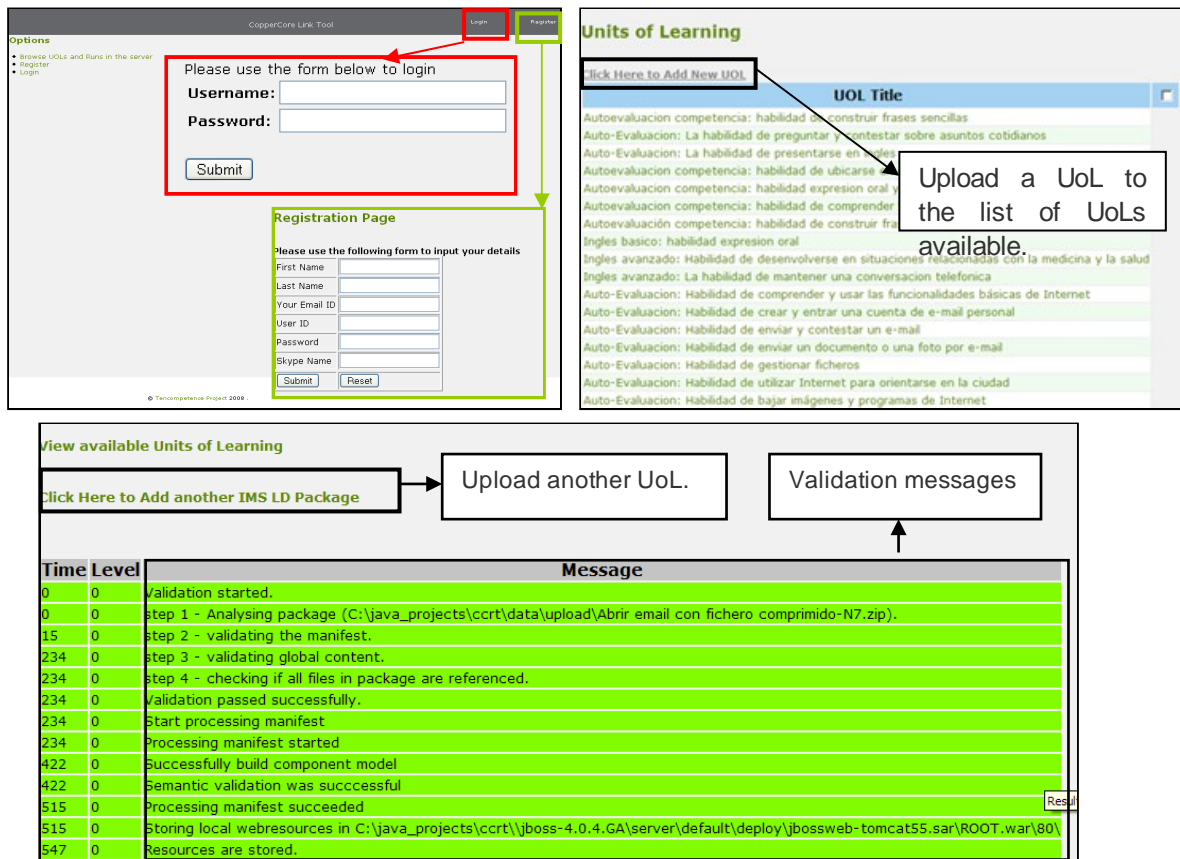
CopperCore Link Tool

Login

Register

Options

- Browse UOLs and Runs in the server
- Register
- Login

Please use the form below to login

Username:

Password:

Submit

Registration Page

Please use the following form to input your details

| First Name | |
|---|---|
| Last Name | |
| Your Email ID | |
| User ID | |
| Password | |
| Skype Name | |
| Submit | Reset |

© Tencompetence Project 2008

Units of Learning

Click Here to Add New UOL

| UOL Title |
|---|
| Autoevaluacion competencia: habilidad de construir frases sencillas |
| Auto-Evaluacion: La habilidad de preguntar y contestar sobre asuntos cotidianos |
| Auto-Evaluacion: La habilidad de presentarse en ingles |
| Autoevaluacion competencia: habilidad de ubicarse e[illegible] |
| Autoevaluacion competencia: habilidad expresion oral y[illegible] |
| Autoevaluacion competencia: habilidad de comprender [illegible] |
| Autoevaluación competencia: habilidad de construir fra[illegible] |
| Ingles basico: habilidad expresion oral |
| Ingles avanzado: Habilidad de desenvolverse en situaciones relacionadas con la medicina y la salud |
| Ingles avanzado: La habilidad de mantener una conversacion telefonica |
| Auto-Evaluacion: Habilidad de comprender y usar las funcionalidades básicas de Internet |
| Auto-Evaluacion: Habilidad de crear y entrar una cuenta de e-mail personal |
| Auto-Evaluacion: Habilidad de enviar y contestar un e-mail |
| Auto-Evaluacion: Habilidad de enviar un documento o una foto por e-mail |
| Auto-Evaluacion: Habilidad de gestionar ficheros |
| Auto-Evaluacion: Habilidad de utilizar Internet para orientarse en la ciudad |
| Auto-Evaluacion: Habilidad de bajar imágenes y programas de Internet |

Upload a UoL to the list of UoLs available.

View available Units of Learning

Click Here to Add another IMS LD Package

Upload another UoL.

Validation messages

| Time | Level | Message |
|---|---|---|
| 0 | 0 | Validation started. |
| 0 | 0 | step 1 - Analysing package (C:\java_projects\ccrt\data\upload\Abrir email con fichero comprimido-N7.zip). |
| 15 | 0 | step 2 - validating the manifest. |
| 234 | 0 | step 3 - validating global content. |
| 234 | 0 | step 4 - checking if all files in package are referenced. |
| 234 | 0 | Validation passed successfully. |
| 234 | 0 | Start processing manifest |
| 234 | 0 | Processing manifest started |
| 422 | 0 | Successfully build component model |
| 422 | 0 | Semantic validation was succcessful |
| 515 | 0 | Processing manifest succeeded |
| 515 | 0 | Storing local webresources in C:\java_projects\ccrt\\jboss-4.0.4.GA\server\default\deploy\jbossweb-tomcat55.sar\ROOT.war\80\ |
| 547 | 0 | Resources are stored. |

Resu